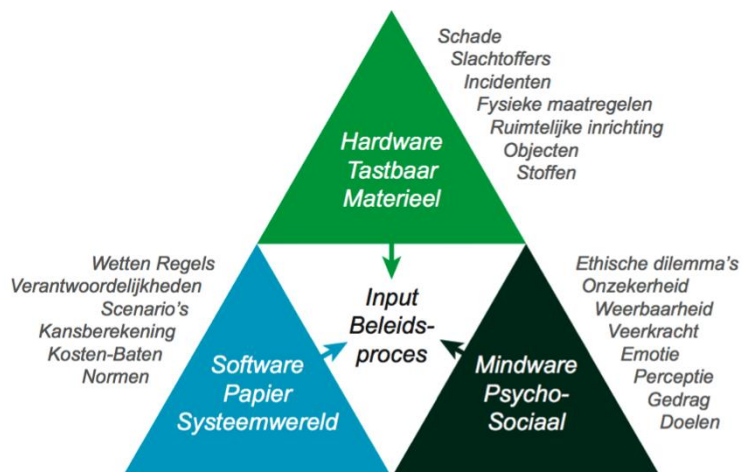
Hardware
Tastbaar
Materieel

Schade
Slachtoffers
Incidenten
Fysieke maatregelen
Ruimtelijke inrichting
Objecten
Stoffen

Wetten Regels
Verantwoordelijkheden
Scenario's
Kansberekening
Kosten-Baten
Normen

Input
Beleidsproces

Ethische dilemma's
Onzekerheid
Weerbaarheid
Veerkracht
Emotie
Perceptie
Gedrag
Doelen

Software
Papier
Systeemwereld

Mindware
Psycho-Sociaal